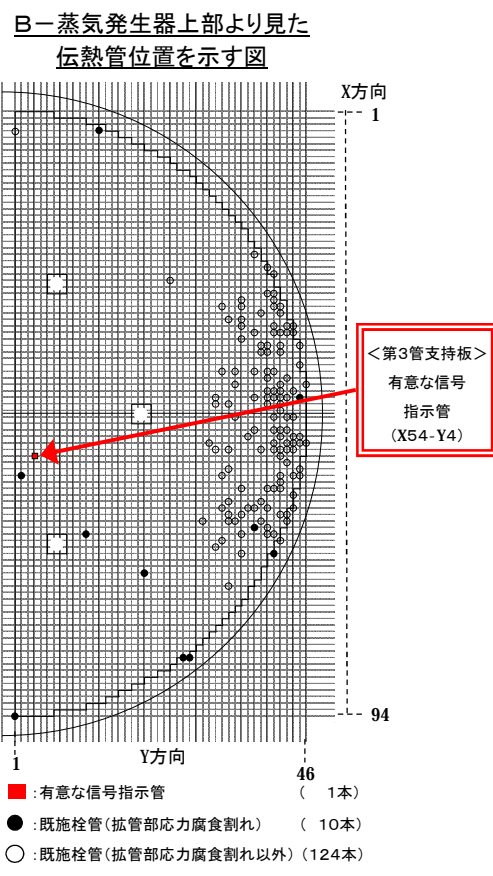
B－蒸気発生器上部より見た
伝熱管位置を示す図

X方向
1

<第3管支持板>
有意な信号
指示管
(X54-Y4)

94

1
Y方向
46

■：有意な信号指示管 （ 1本）
●：既施栓管（拡管部応力腐食割れ） （ 10本）
○：既施栓管（拡管部応力腐食割れ以外）（124本）